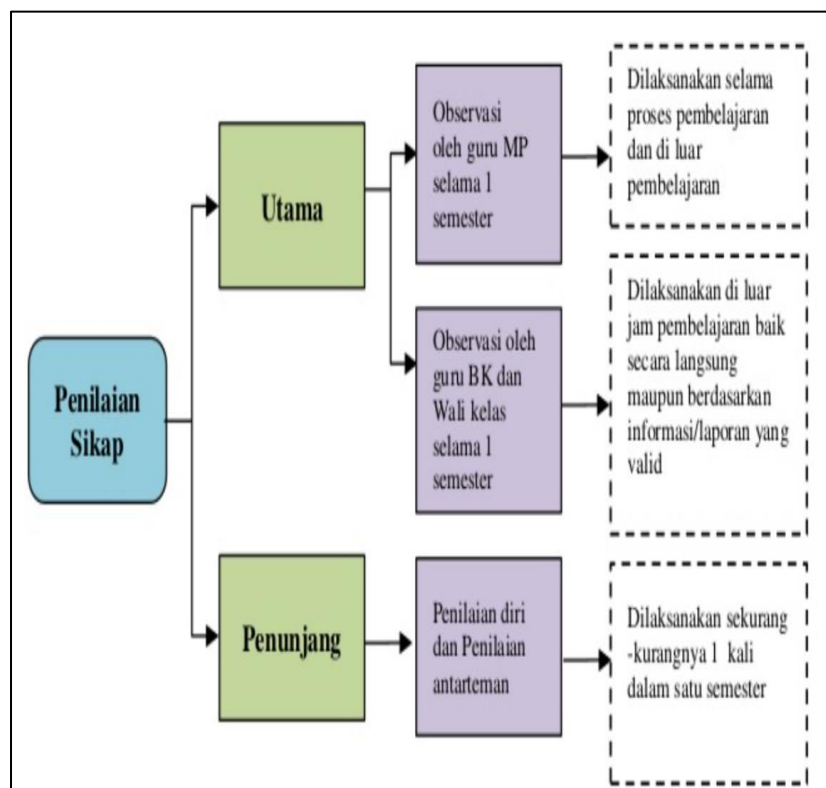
Penilaian Sikap

Utama

Observasi oleh guru MP selama 1 semester

Dilaksanakan selama proses pembelajaran dan di luar pembelajaran

Observasi oleh guru BK dan Wali kelas selama 1 semester

Dilaksanakan di luar jam pembelajaran baik secara langsung maupun berdasarkan informasi/laporan yang valid

Penunjang

Penilaian diri dan Penilaian antarteman

Dilaksanakan sekurang-kurangnya 1 kali dalam satu semester